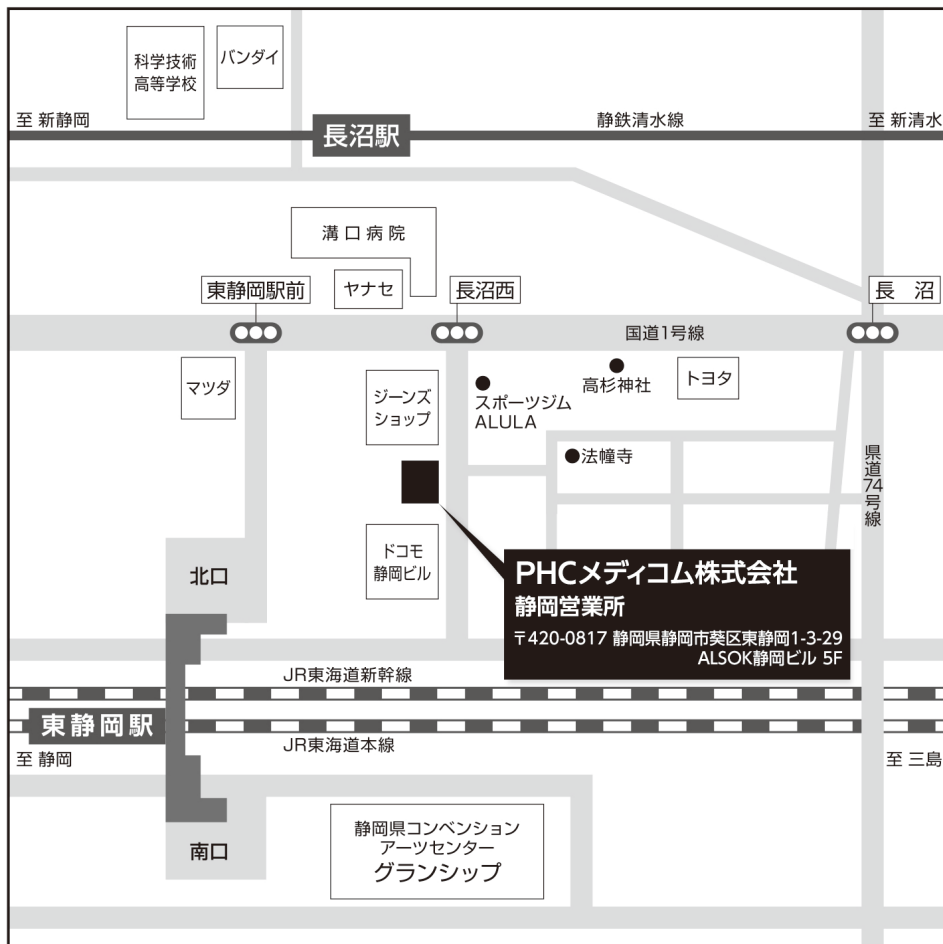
科学技術
高等学校

バンダイ

至 新静岡

長沼駅

静鉄清水線

至 新清水

溝口病院

ヤナセ

東静岡駅前

長沼西

長　沼

国道1号線

マツダ

高杉神社

トヨタ

ジーンズ
ショップ

スポーツジム
ALULA

法幢寺

県道74号線

ドコモ
静岡ビル

北口

PHCメディコム株式会社
静岡営業所
〒420-0817 静岡県静岡市葵区東静岡1-3-29
ALSOK静岡ビル 5F

JR東海道新幹線

東静岡駅

JR東海道本線

至 静岡

至 三島

静岡県コンベンション
アーツセンター
グランシップ

南口